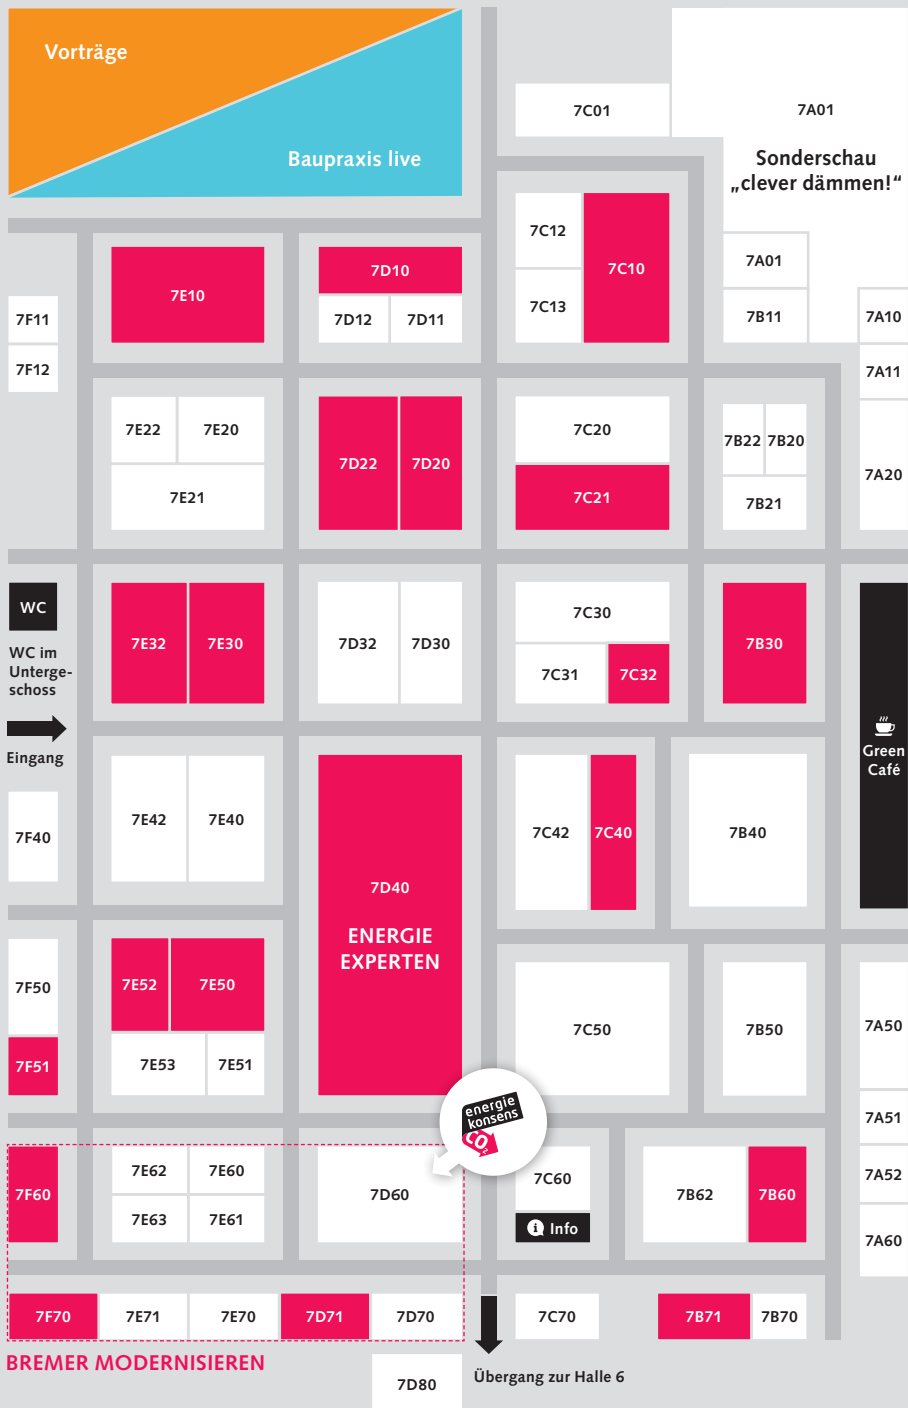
Vorträge

Baupraxis live

7C01

7A01

Sonderschau „clever dämmen!“

7E10

7D10

7D12

7D11

7C12

7C13

7C10

7A01

7B11

7A10

7F11

7F12

7A11

7E22

7E20

7E21

7D22

7D20

7C20

7C21

7B22

7B20

7B21

7A20

WC

WC im Untergeschoss

Eingang

7E32

7E30

7D32

7D30

7C30

7C31

7C32

7B30

Green Café

7F40

7E42

7E40

7D40

ENERGIE EXPERTEN

7C42

7C40

7B40

7F50

7F51

7E52

7E50

7E53

7E51

7C50

7B50

7A50

7A51

energie konsens $CO_2$

7F60

7E62

7E60

7E63

7E61

7D60

7C60

Info

7B62

7B60

7A52

7A60

7F70

7E71

7E70

7D71

7D70

7C70

7B71

7B70

BREMER MODERNISIEREN

7D80

Übergang zur Halle 6